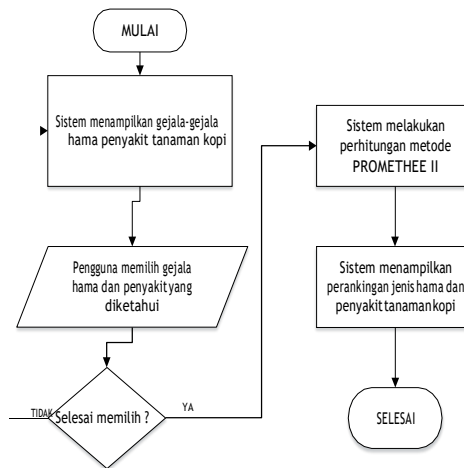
MULAI

Sistem menampilkan gejala-gejala hama penyakit tanaman kopi

Pengguna memilih gejala hama dan penyakit yang diketahui

Selesai memilih ?

TIDAK

YA

Sistem melakukan perhitungan metode PROMETHEE II

Sistem menampilkan perankingan jenis hama dan penyakit tanaman kopi

SELESAI